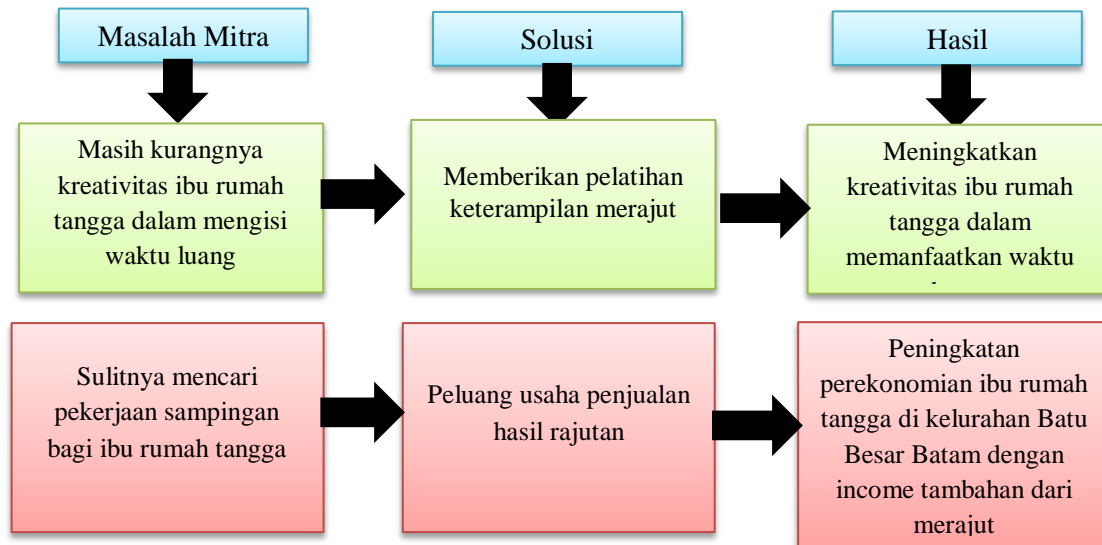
Masalah Mitra

Solusi

Hasil

Masih kurangnya kreativitas ibu rumah tangga dalam mengisi waktu luang

Memberikan pelatihan keterampilan merajut

Meningkatkan kreativitas ibu rumah tangga dalam memanfaatkan waktu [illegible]

Sulitnya mencari pekerjaan sampingan bagi ibu rumah tangga

Peluang usaha penjualan hasil rajutan

Peningkatan perekonomian ibu rumah tangga di kelurahan Batu Besar Batam dengan income tambahan dari merajut